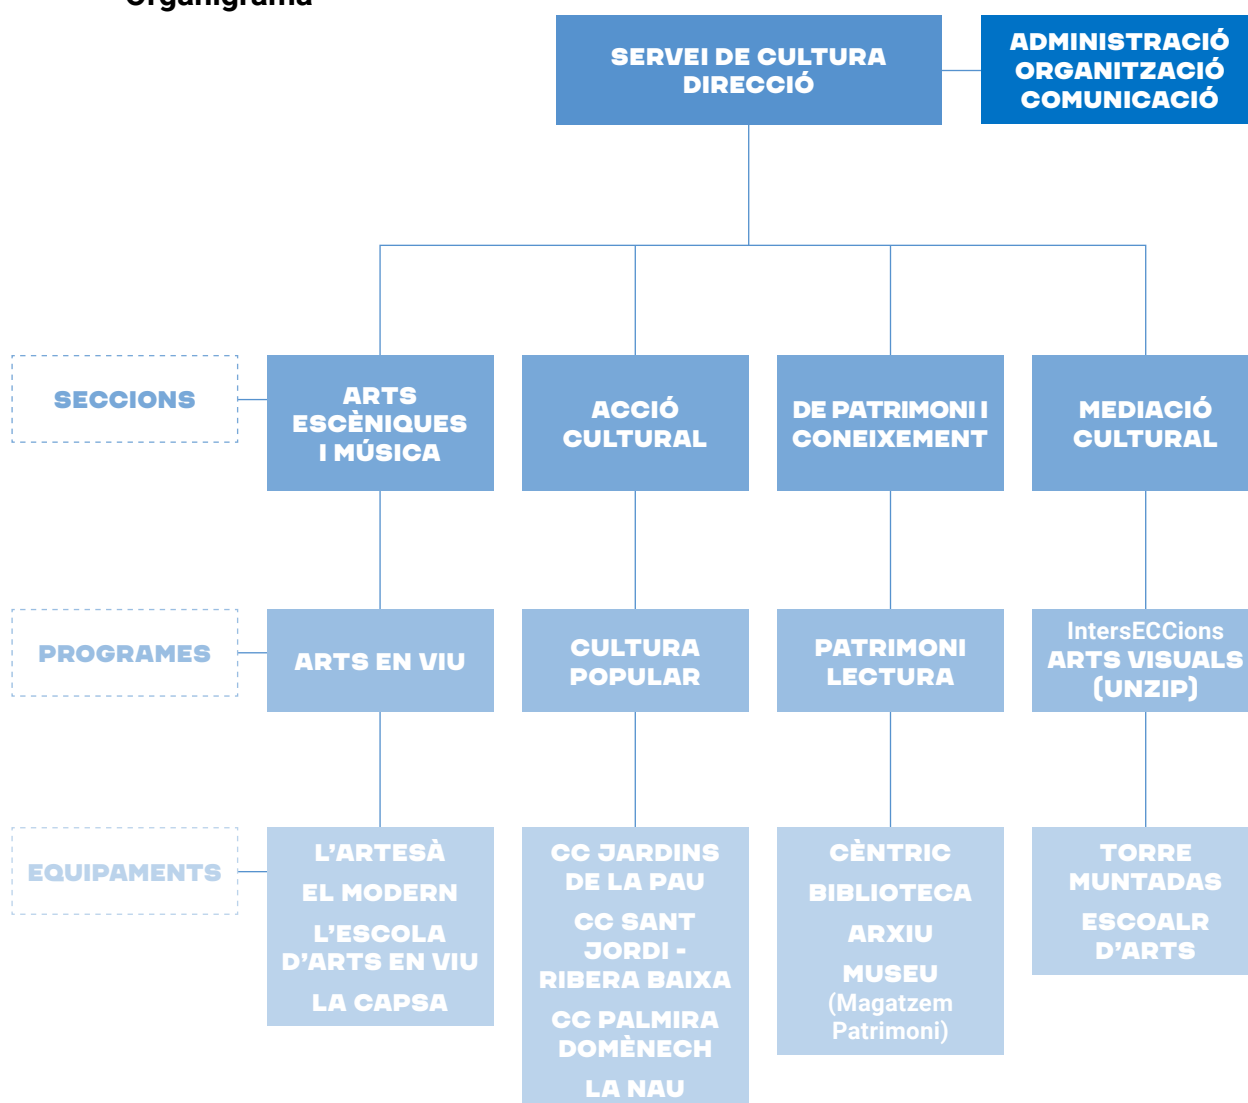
Organigrama

SERVEI DE CULTURA DIRECCIÓ

ADMINISTRACIÓ ORGANITZACIÓ COMUNICACIÓ

SECCIONS

ARTS ESCÈNIQUES I MÚSICA

ACCIÓ CULTURAL

DE PATRIMONI I CONEIXEMENT

MEDIACIÓ CULTURAL

PROGRAMES

ARTS EN VIU

CULTURA POPULAR

PATRIMONI LECTURA

IntersECCions ARTS VISUALS (UNZIP)

EQUIPAMENTS

L'ARTESÀ

EL MODERN

L'ESCOLA D'ARTS EN VIU

LA CAPSA

CC JARDINS DE LA PAU

CC SANT JORDI - RIBERA BAIXA

CC PALMIRA DOMÈNECH

LA NAU

CÈNTRIC

BIBLIOTECA

ARXIU

MUSEU (Magatzem Patrimoni)

TORRE MUNTADAS

ESCOALR D'ARTS